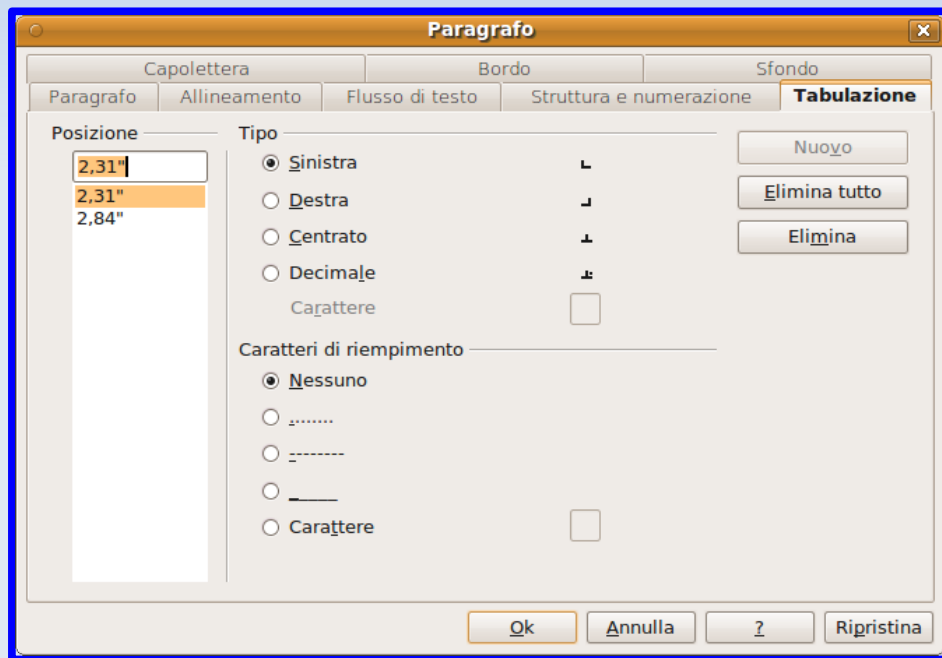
Paragrafo

Capolettera
Bordo
Sfondo
Paragrafo
Allineamento
Flusso di testo
Struttura e numerazione
Tabulazione

Posizione
2,31"
2,31"
2,84"

Tipo
Sinistra
Destra
Centrato
Decimale
Carattere

Caratteri di riempimento
Nessuno
.......
--------
_____
Carattere

Nuovo
Elimina tutto
Elimina

Ok
Annulla
?
Ripristina